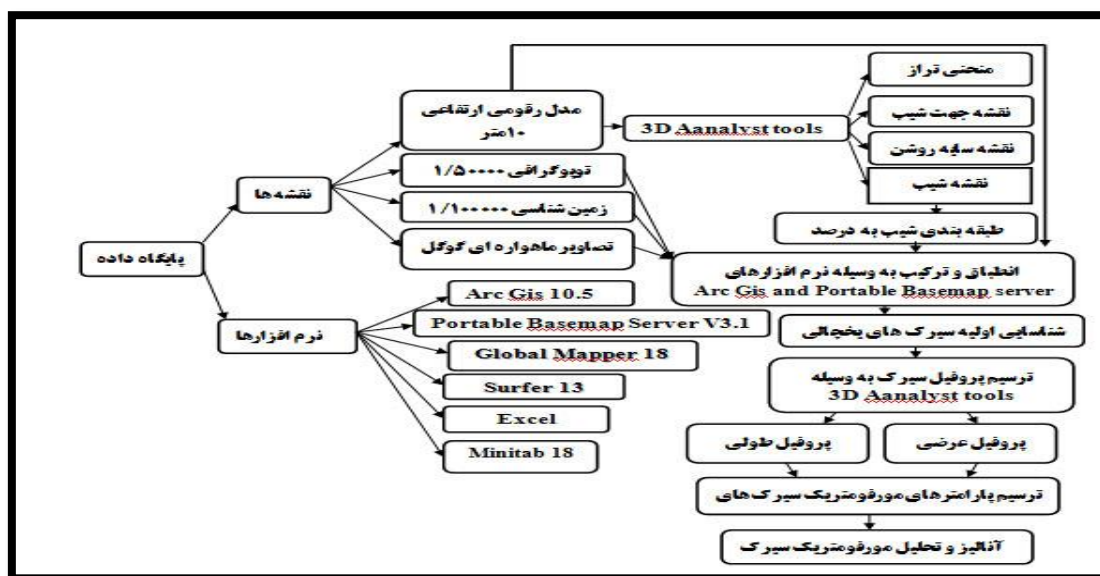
پایگاه داده

نقشه‌ها

مدل رقومی ارتفاعی ۱۰متر

توپوگرافی ۱/۵۰۰۰۰

زمین شناسی ۱/۱۰۰۰۰۰

تصاویر ماهواره ای گوگل

3D Aanalyst tools

منحنی تراز

نقشه جهت شیب

نقشه سایه روشن

نقشه شیب

طبقه بندی شیب به درصد

انطباق و ترکیب به وسیله نرم افزارهای Arc Gis and Portable Basemap server

نرم افزارها

Arc Gis 10.5

Portable Basemap Server V3.1

Global Mapper 18

Surfer 13

Excel

Minitab 18

شناسایی اولیه سیرک های یخچالی

ترسیم پروفیل سیرک به وسیله 3D Aanalyst tools

پروفیل عرضی

پروفیل طولی

ترسیم پارامترهای مورفومتریک سیرک های

آنالیز و تحلیل مورفومتریک سیرک